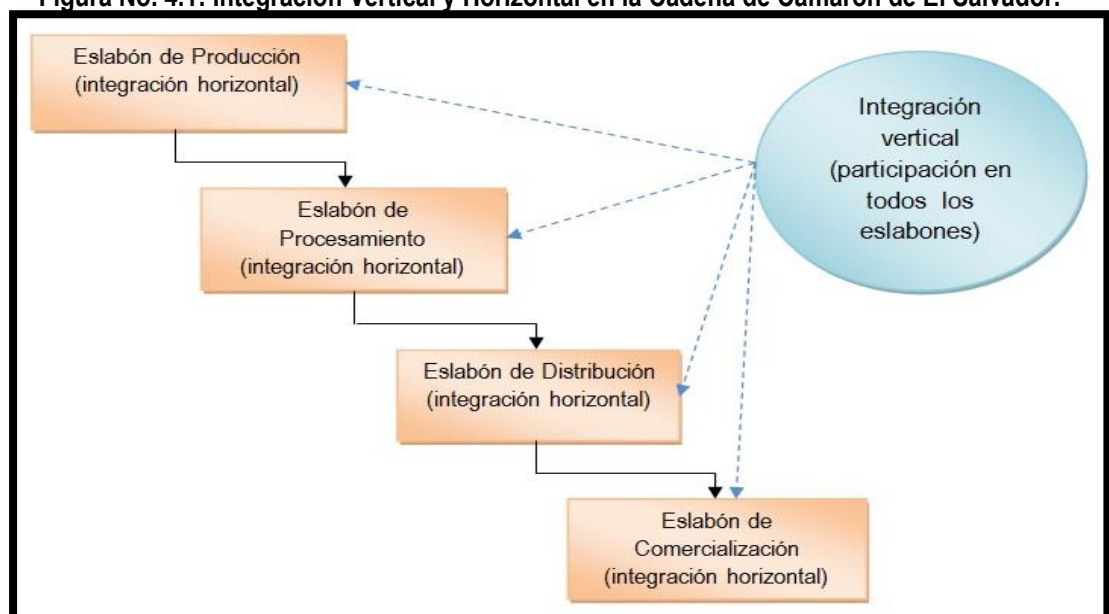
Figura No. 4.1: Integración Vertical y Horizontal en la Cadena de Camarón de El Salvador.

Eslabón de Producción (integración horizontal)

Integración vertical (participación en todos los eslabones)

Eslabón de Procesamiento (integración horizontal)

Eslabón de Distribución (integración horizontal)

Eslabón de Comercialización (integración horizontal)